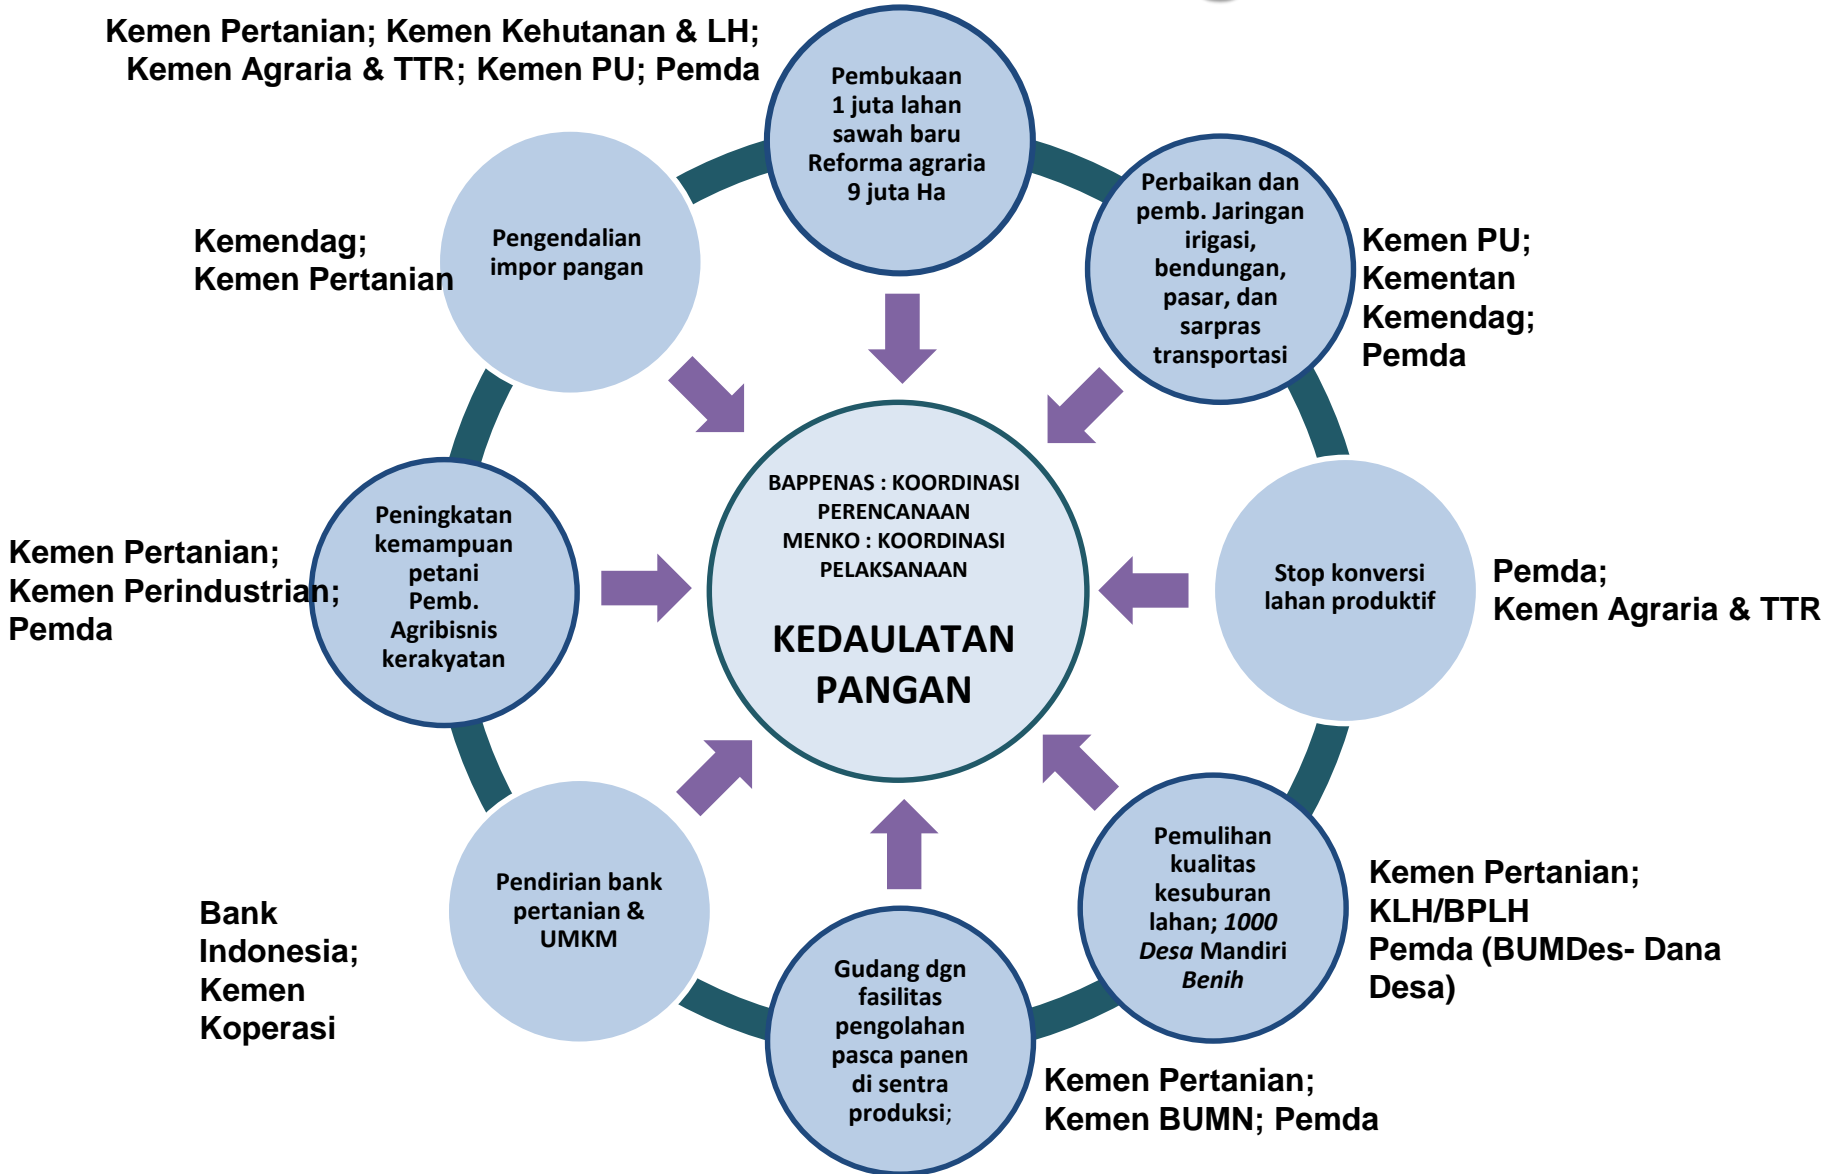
Kemen Pertanian; Kemen Kehutanan & LH; Kemen Agraria & TTR; Kemen PU; Pemda

Pembukaan 1 juta lahan sawah baru Reforma agraria 9 juta Ha

Kemendag; Kemen Pertanian

Pengendalian impor pangan

Perbaikan dan pemb. Jaringan irigasi, bendungan, pasar, dan sarpras transportasi

Kemen PU; Kementan Kemendag; Pemda

BAPPENAS : KOORDINASI PERENCANAAN
MENKO : KOORDINASI PELAKSANAAN

KEDAULATAN PANGAN

Kemen Pertanian; Kemen Perindustrian; Pemda

Peningkatan kemampuan petani Pemb. Agribisnis kerakyatan

Stop konversi lahan produktif

Pemda; Kemen Agraria & TTR

Bank Indonesia; Kemen Koperasi

Pendirian bank pertanian & UMKM

Gudang dgn fasilitas pengolahan pasca panen di sentra produksi;

Pemulihan kualitas kesuburan lahan; *1000 Desa* Mandiri *Benih*

Kemen Pertanian; KLH/BPLH Pemda (BUMDes- Dana Desa)

Kemen Pertanian; Kemen BUMN; Pemda